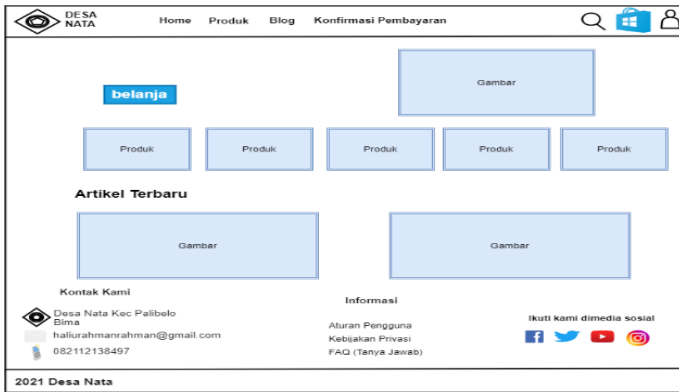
DESA NATA

Home Produk Blog Konfirmasi Pembayaran

Gambar

belanja

Produk

Produk

Produk

Produk

Produk

Artikel Terbaru

Gambar

Gambar

Kontak Kami

Desa Nata Kec Palibelo Bima

haliurahmanrahman@gmail.com

082112138497

Informasi

Aturan Pengguna

Kebijakan Privasi

FAQ (Tanya Jawab)

Ikuti kami dimedia sosial

2021 Desa Nata